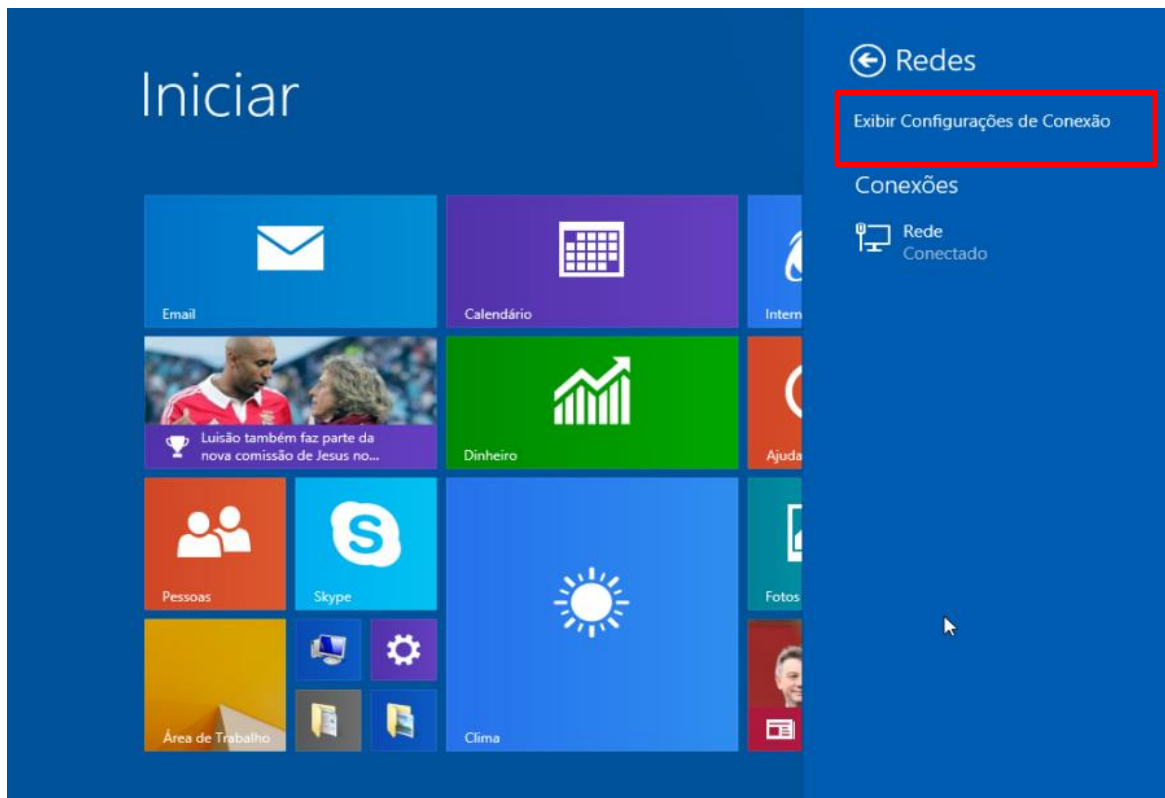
Iniciar

Email

Calendário

Intern

Luisão também faz parte da nova comissão de Jesus no...

Dinheiro

Ajuda

Pessoas

Skype

Fotos

Área de Trabalho

Clima

Redes

Exibir Configurações de Conexão

Conexões

Rede
Conectado